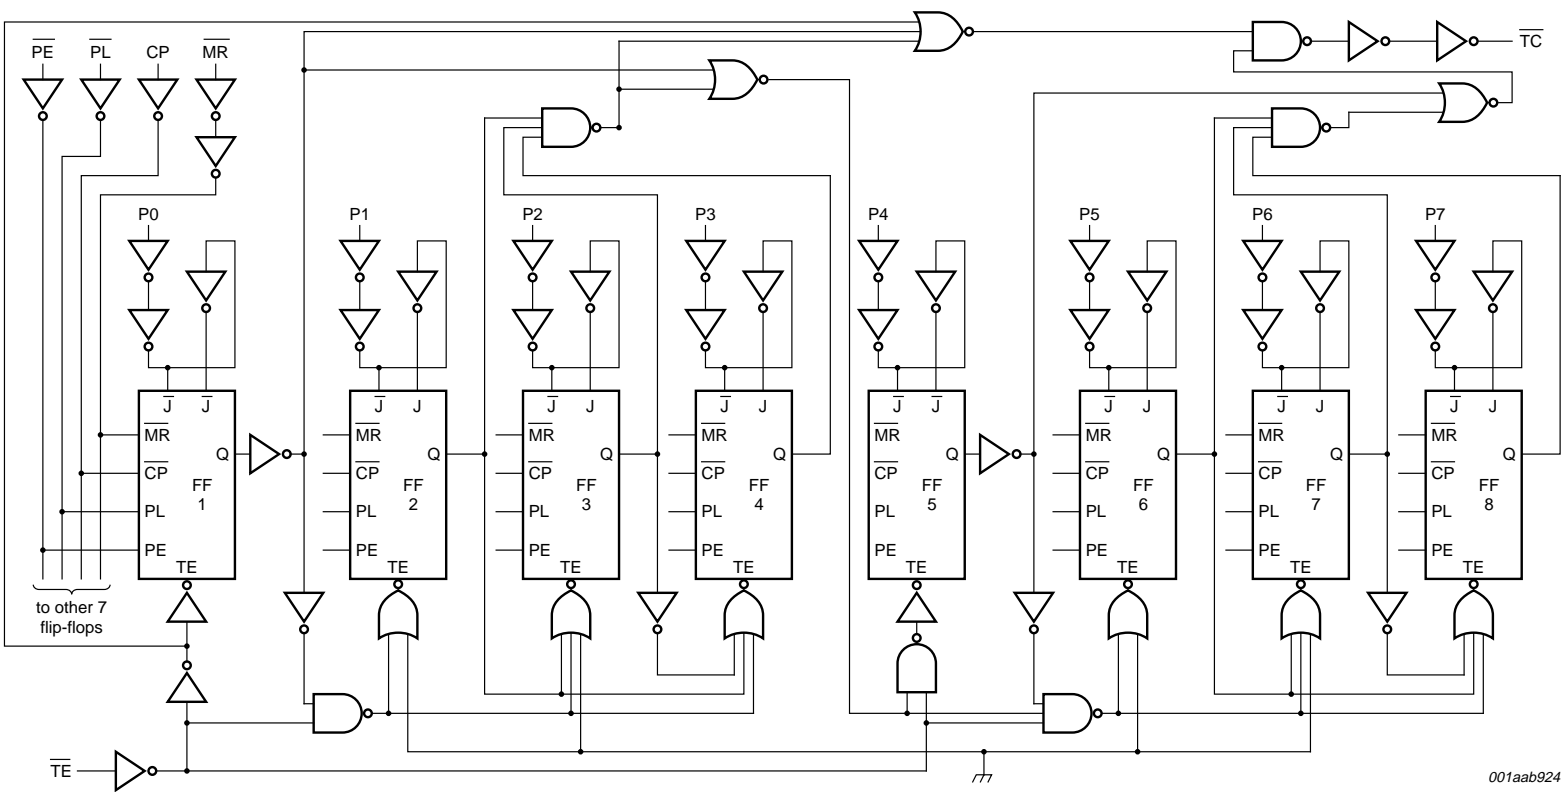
$\overline{PE}$ $\overline{PL}$ CP $\overline{MR}$

$\overline{TC}$

P0 P1 P2 P3 P4 P5 P6 P7

$\overline{J}$ $\overline{J}$
$\overline{MR}$
$\overline{CP}$
PL
PE
Q
FF 1
TE

$\overline{J}$ J
$\overline{MR}$
$\overline{CP}$
PL
PE
Q
FF 2
TE

$\overline{J}$ J
$\overline{MR}$
$\overline{CP}$
PL
PE
Q
FF 3
TE

$\overline{J}$ J
$\overline{MR}$
$\overline{CP}$
PL
PE
Q
FF 4
TE

$\overline{J}$ $\overline{J}$
$\overline{MR}$
$\overline{CP}$
PL
PE
Q
FF 5
TE

$\overline{J}$ J
$\overline{MR}$
$\overline{CP}$
PL
PE
Q
FF 6
TE

$\overline{J}$ J
$\overline{MR}$
$\overline{CP}$
PL
PE
Q
FF 7
TE

$\overline{J}$ J
$\overline{MR}$
$\overline{CP}$
PL
PE
Q
FF 8
TE

to other 7 flip-flops

$\overline{TE}$

001aab924